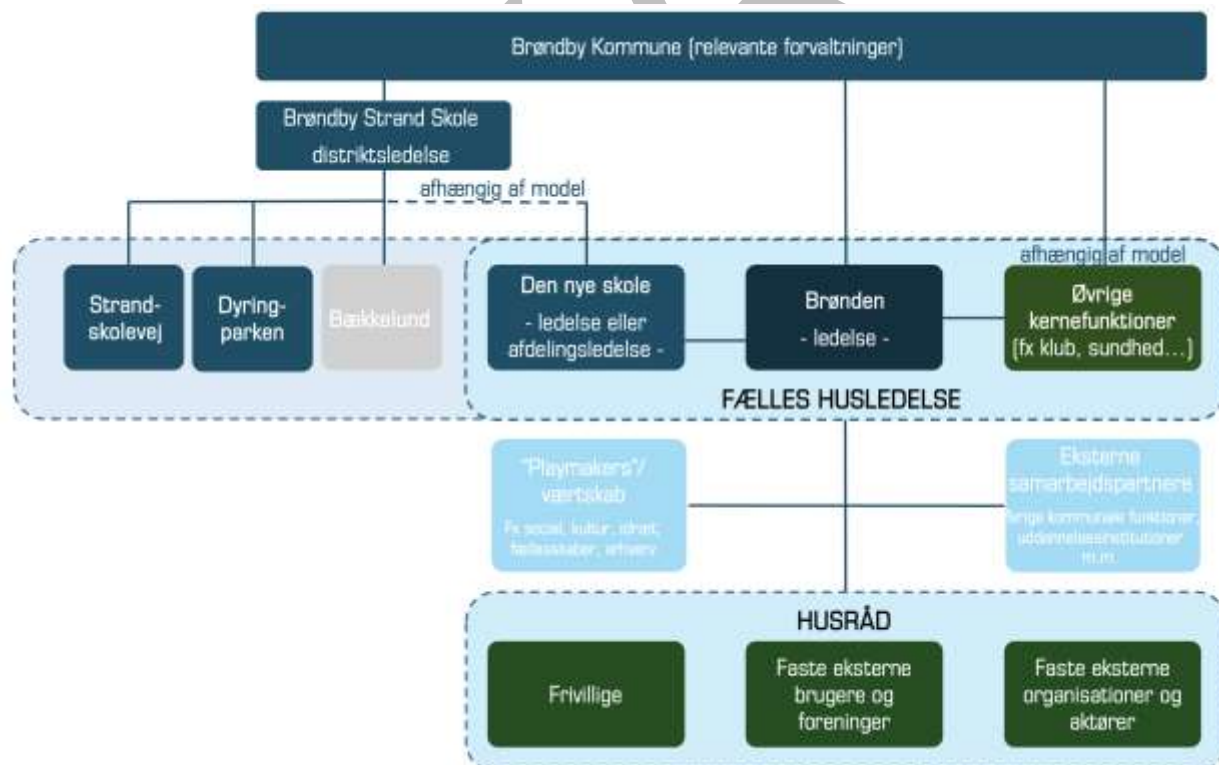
Brøndby Kommune (relevante forvaltninger)

Brøndby Strand Skole distriktsledelse

afhængig af model

Strand-skolevej

Dyring-parken

Bækkelund

afhængig af model

Den nye skole - ledelse eller afdelingsledelse -

Brønden - ledelse -

Øvrige kernefunktioner (fx klub, sundhed…)

FÆLLES HUSLEDELSE

"Playmakers"/ værtskab

fx social, kultur, idræt, fællesskaber, erhverv

Eksterne samarbejdspartnere

Øvrige kommunale funktioner, uddannelsesinstitutioner m.m.

HUSRÅD

Frivillige

Faste eksterne brugere og foreninger

Faste eksterne organisationer og aktører